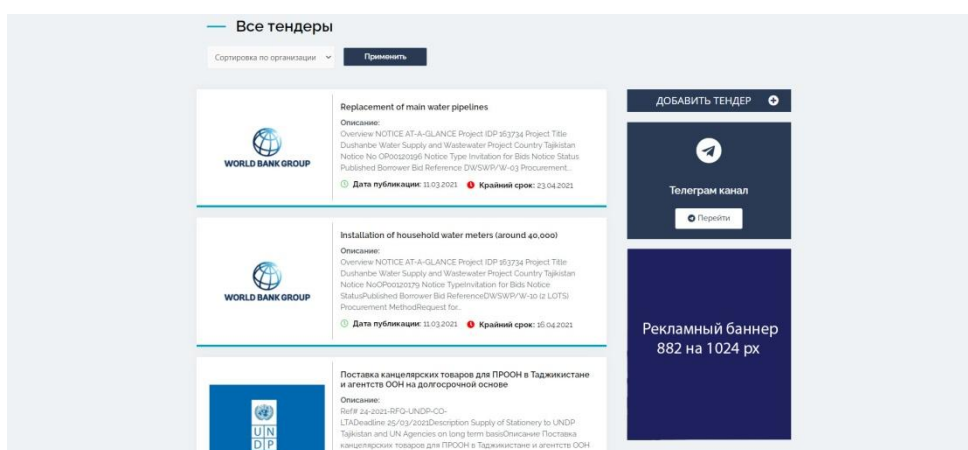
— Все тендеры

Сортировка по организации

Применить

WORLD BANK GROUP

Replacement of main water pipelines

Описание:
Overview NOTICE AT-A-GLANCE Project IDP 163734 Project Title Dushanbe Water Supply and Wastewater Project Country Tajikistan Notice No OP00120196 Notice Type Invitation for Bids Notice Status Published Borrower Bid Reference DWSWP/W-03 Procurement...

Дата публикации: 11.03.2021 Крайний срок: 23.04.2021

WORLD BANK GROUP

Installation of household water meters (around 40,000)

Описание:
Overview NOTICE AT-A-GLANCE Project IDP 163734 Project Title Dushanbe Water Supply and Wastewater Project Country Tajikistan Notice NoOP00120179 Notice TypeInvitation for Bids Notice StatusPublished Borrower Bid ReferenceDWSWP/W-10 (2 LOTS) Procurement MethodRequest for...

Дата публикации: 11.03.2021 Крайний срок: 16.04.2021

UN DP

Поставка канцелярских товаров для ПРООН в Таджикистане и агентств ООН на долгосрочной основе

Описание:
Ref# 24-2021-RFQ-UNDP-CO-LTADeadline 25/03/2021Description Supply of Stationery to UNDP Tajikistan and UN Agencies on long term basisОписание Поставка канцелярских товаров для ПРООН в Таджикистане и агентств ООН

ДОБАВИТЬ ТЕНДЕР

Телеграм канал

Перейти

Рекламный баннер 882 на 1024 px